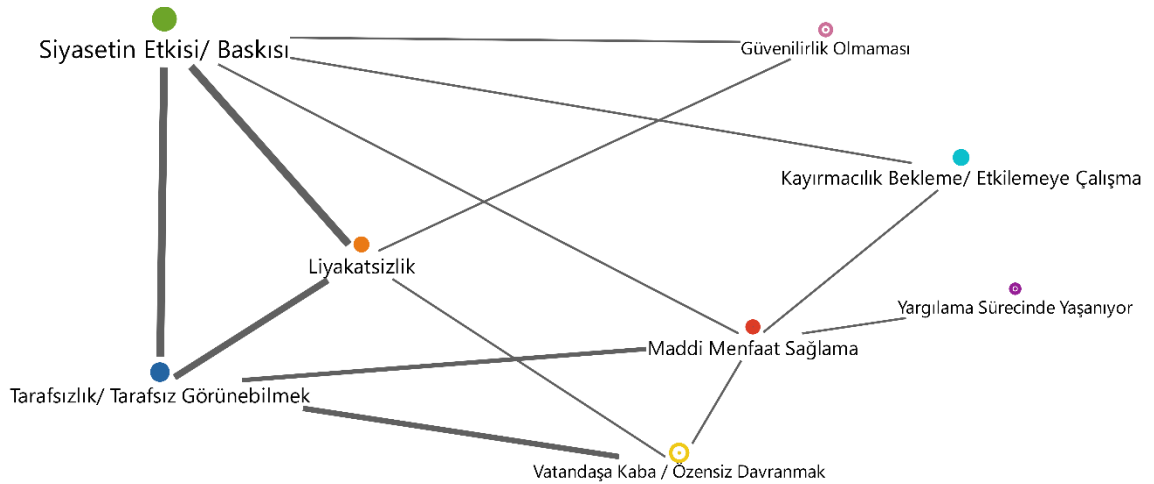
Siyasetin Etkisi/ Baskısı

Güvenilirlik Olmaması

Kayırmacılık Bekleme/ Etkilemeye Çalışma

Liyakatsizlik

Yargılama Sürecinde Yaşanıyor

Maddi Menfaat Sağlama

Tarafsızlık/ Tarafsız Görünebilmek

Vatandaşa Kaba / Özensiz Davranmak